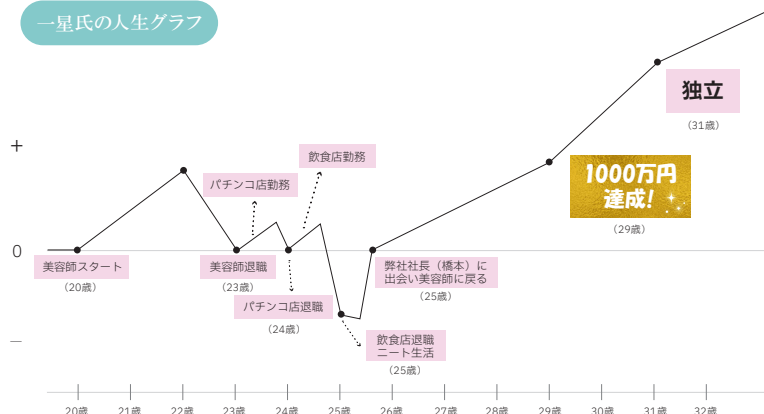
一星氏の人生グラフ

+

0

−

独立
(31歳)

1000万円
達成!
(29歳)

飲食店勤務

パチンコ店勤務

美容師スタート
(20歳)

美容師退職
(23歳)

パチンコ店退職
(24歳)

弊社社長(橋本)に
出会い美容師に戻る
(25歳)

飲食店退職
ニート生活
(25歳)

20歳 21歳 22歳 23歳 24歳 25歳 26歳 27歳 28歳 29歳 30歳 31歳 32歳